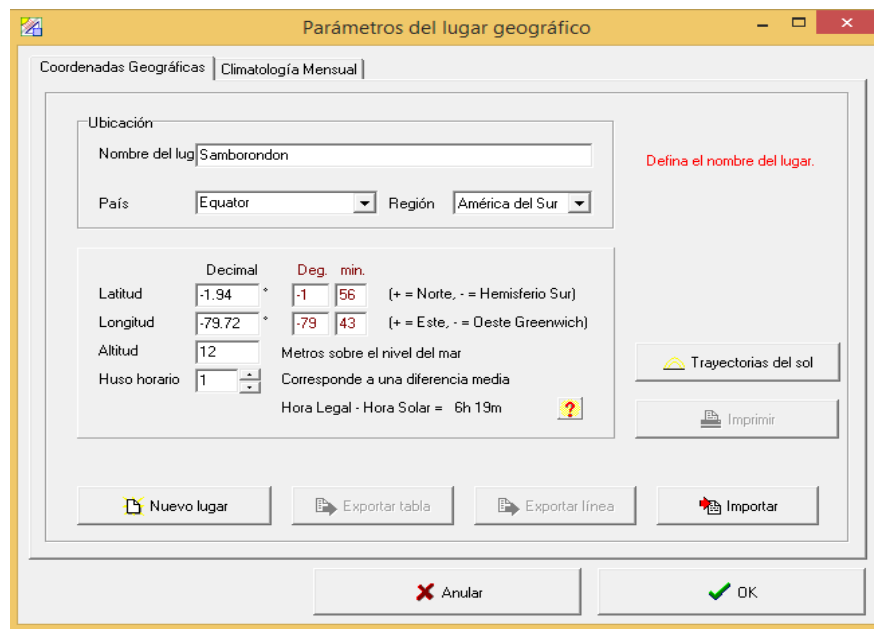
Parámetros del lugar geográfico

Coordenadas Geográficas | Climatología Mensual

Ubicación
Nombre del lug Samborondon
País Equator Región América del Sur

Defina el nombre del lugar.

Decimal Deg. min.
Latitud -1.94 ° -1 56 (+ = Norte, - = Hemisferio Sur)
Longitud -79.72 ° -79 43 (+ = Este, - = Oeste Greenwich)
Altitud 12 Metros sobre el nivel del mar
Huso horario 1 Corresponde a una diferencia media
Hora Legal - Hora Solar = 6h 19m ?

Trayectorias del sol
Imprimir

Nuevo lugar
Exportar tabla
Exportar línea
Importar

Anular
OK